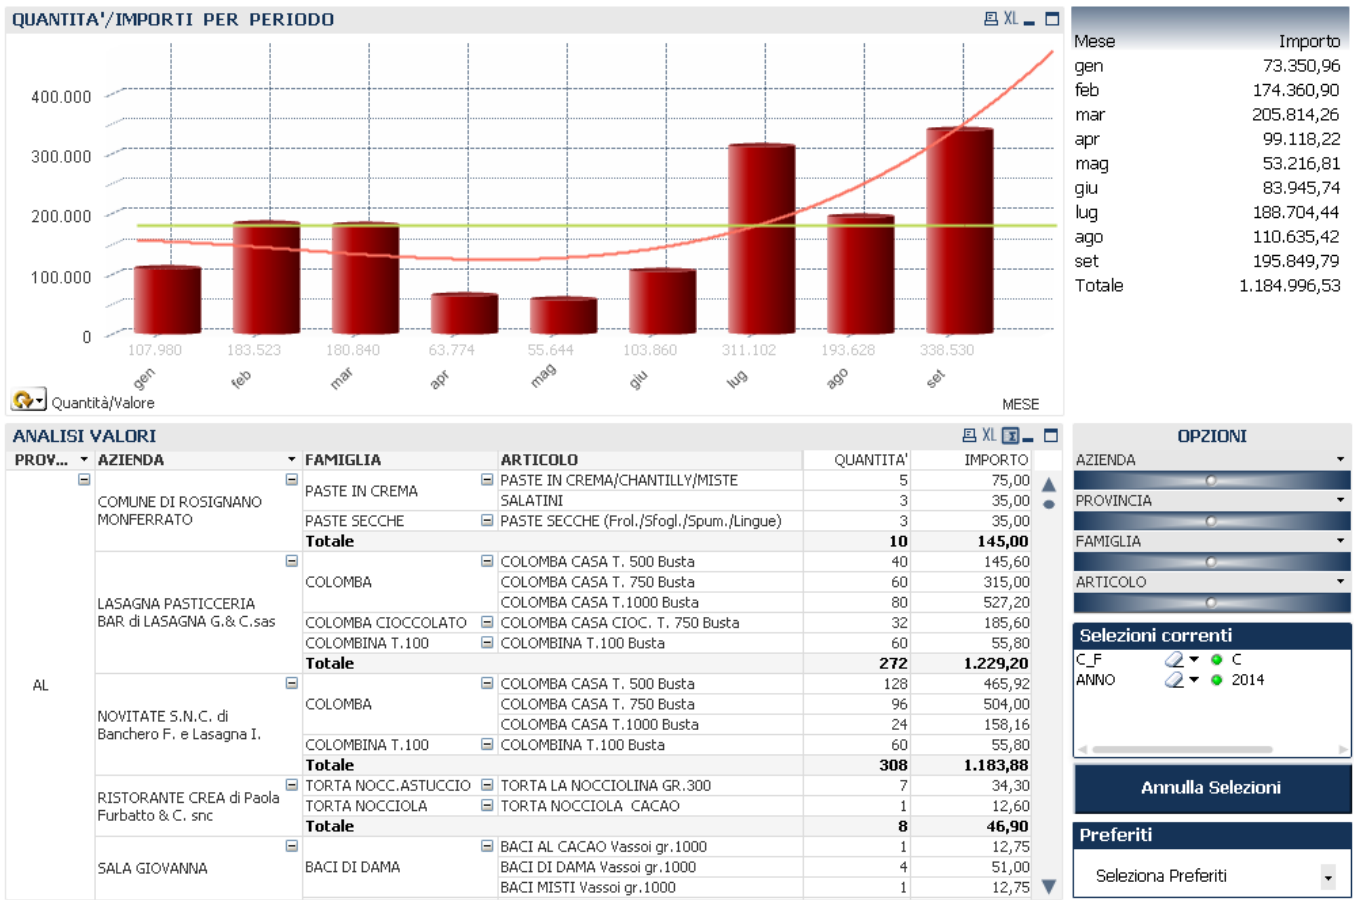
QUANTITA'/IMPORTI PER PERIODO

XL

400.000
300.000
200.000
100.000
0

107.980 183.523 180.840 63.774 55.644 103.860 311.102 193.628 338.530

gen feb mar apr mag giu lug ago set

Quantità/Valore

MESE

| Mese | Importo |
|---|---|
| gen | 73.350,96 |
| feb | 174.360,90 |
| mar | 205.814,26 |
| apr | 99.118,22 |
| mag | 53.216,81 |
| giu | 83.945,74 |
| lug | 188.704,44 |
| ago | 110.635,42 |
| set | 195.849,79 |
| Totale | 1.184.996,53 |

ANALISI VALORI

XL

| PROV... | AZIENDA | FAMIGLIA | ARTICOLO | QUANTITA' | IMPORTO |
|---|---|---|---|---|---|
| AL | COMUNE DI ROSIGNANO MONFERRATO | PASTE IN CREMA | PASTE IN CREMA/CHANTILLY/MISTE | 5 | 75,00 |
| | | | SALATINI | 3 | 35,00 |
| | | PASTE SECCHE | PASTE SECCHE (Frol./Sfogl./Spum./Lingue) | 3 | 35,00 |
| | | Totale | | 10 | 145,00 |
| | LASAGNA PASTICCERIA BAR di LASAGNA G.& C.sas | COLOMBA | COLOMBA CASA T. 500 Busta | 40 | 145,60 |
| | | | COLOMBA CASA T. 750 Busta | 60 | 315,00 |
| | | | COLOMBA CASA T.1000 Busta | 80 | 527,20 |
| | | COLOMBA CIOCCOLATO | COLOMBA CASA CIOC. T. 750 Busta | 32 | 185,60 |
| | | COLOMBINA T.100 | COLOMBINA T.100 Busta | 60 | 55,80 |
| | | Totale | | 272 | 1.229,20 |
| | NOVITATE S.N.C. di Banchero F. e Lasagna I. | COLOMBA | COLOMBA CASA T. 500 Busta | 128 | 465,92 |
| | | | COLOMBA CASA T. 750 Busta | 96 | 504,00 |
| | | | COLOMBA CASA T.1000 Busta | 24 | 158,16 |
| | | COLOMBINA T.100 | COLOMBINA T.100 Busta | 60 | 55,80 |
| | | Totale | | 308 | 1.183,88 |
| | RISTORANTE CREA di Paola Furbatto & C. snc | TORTA NOCC.ASTUCCIO | TORTA LA NOCCIOLINA GR.300 | 7 | 34,30 |
| | | TORTA NOCCIOLA | TORTA NOCCIOLA CACAO | 1 | 12,60 |
| | | Totale | | 8 | 46,90 |
| | SALA GIOVANNA | BACI DI DAMA | BACI AL CACAO Vassoi gr.1000 | 1 | 12,75 |
| | | | BACI DI DAMA Vassoi gr.1000 | 4 | 51,00 |
| | | | BACI MISTI Vassoi gr.1000 | 1 | 12,75 |

OPZIONI
AZIENDA
PROVINCIA
FAMIGLIA
ARTICOLO

Selezioni correnti
C_F C
ANNO 2014

Annulla Selezioni

Preferiti
Seleziona Preferiti